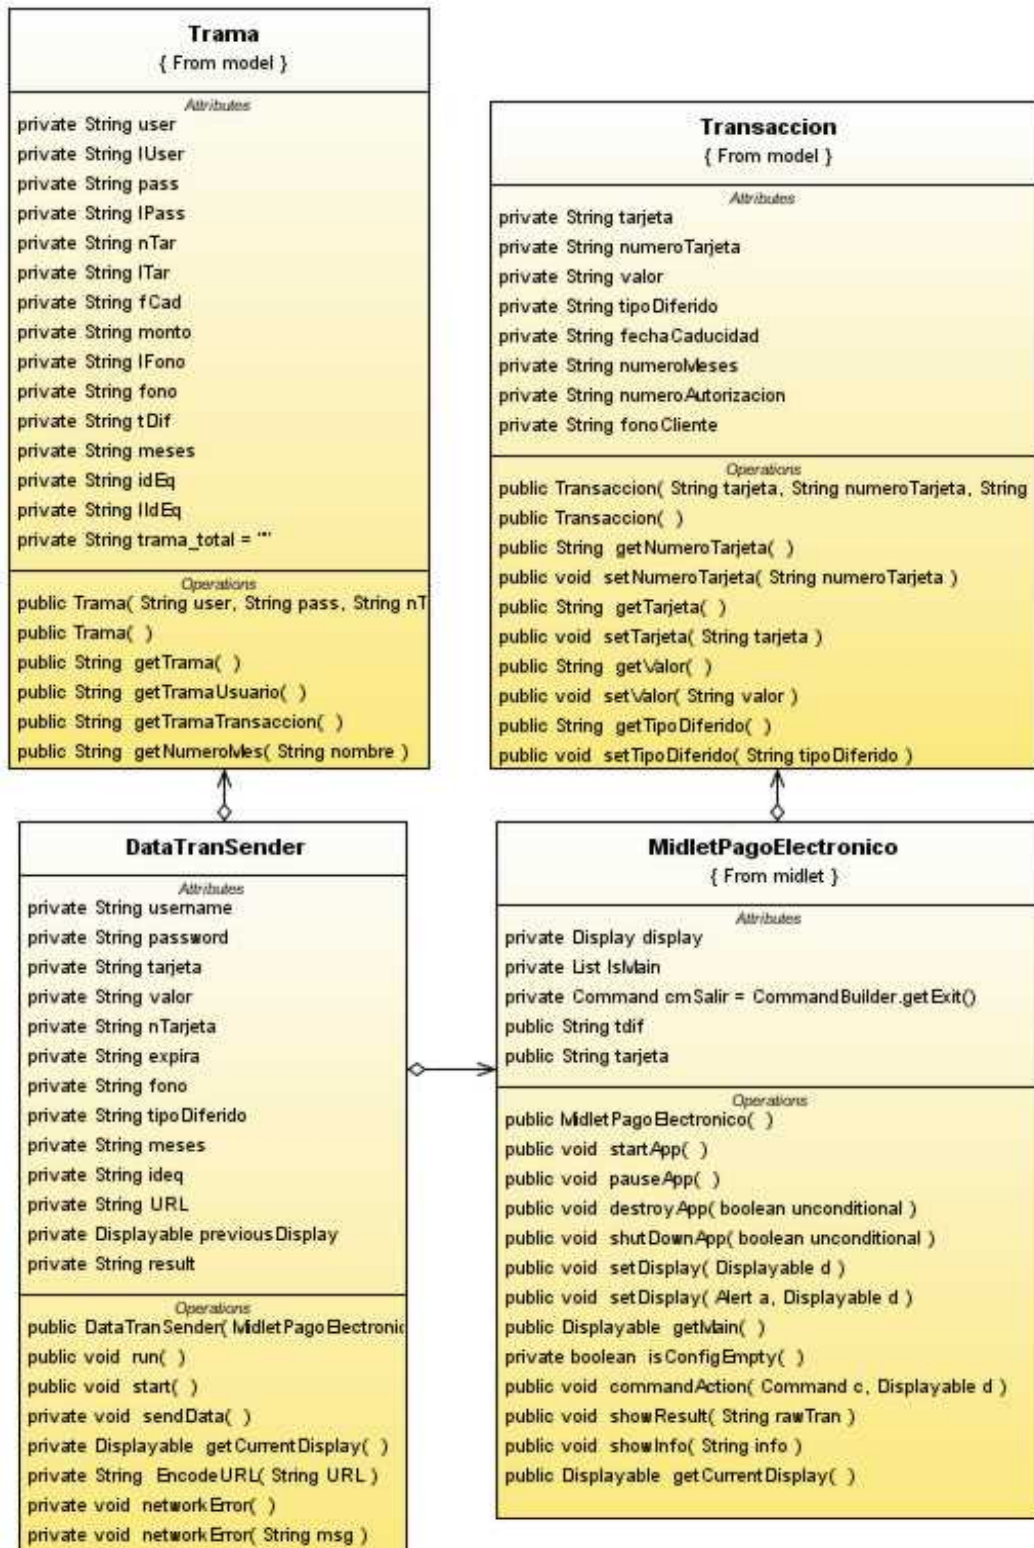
Trama
{ From model }

Attributes
private String user
private String lUser
private String pass
private String lPass
private String nTar
private String lTar
private String fCad
private String monto
private String lFono
private String fono
private String tDif
private String meses
private String idEq
private String lIdEq
private String trama_total = ""

Operations
public Trama( String user, String pass, String nT
public Trama( )
public String getTrama( )
public String getTramaUsuario( )
public String getTramaTransaccion( )
public String getNumeroMes( String nombre )

Transaccion
{ From model }

Attributes
private String tarjeta
private String numeroTarjeta
private String valor
private String tipoDiferido
private String fechaCaducidad
private String numeroMeses
private String numeroAutorizacion
private String fonoCliente

Operations
public Transaccion( String tarjeta, String numeroTarjeta, String
public Transaccion( )
public String getNumeroTarjeta( )
public void setNumeroTarjeta( String numeroTarjeta )
public String getTarjeta( )
public void setTarjeta( String tarjeta )
public String getValor( )
public void setValor( String valor )
public String getTipoDiferido( )
public void setTipoDiferido( String tipoDiferido )

DataTranSender

Attributes
private String username
private String password
private String tarjeta
private String valor
private String nTarjeta
private String expira
private String fono
private String tipoDiferido
private String meses
private String ideq
private String URL
private Displayable previousDisplay
private String result

Operations
public DataTranSender( MidletPagoElectronic
public void run( )
public void start( )
private void sendData( )
private Displayable getCurrentDisplay( )
private String EncodeURL( String URL )
private void networkError( )
private void networkError( String msg )

MidletPagoElectronico
{ From midlet }

Attributes
private Display display
private List lsMain
private Command cmSalir = CommandBuilder.getExit()
public String tdif
public String tarjeta

Operations
public MidletPagoElectronico( )
public void startApp( )
public void pauseApp( )
public void destroyApp( boolean unconditional )
public void shutDownApp( boolean unconditional )
public void setDisplay( Displayable d )
public void setDisplay( Alert a, Displayable d )
public Displayable getMain( )
private boolean isConfigEmpty( )
public void commandAction( Command c, Displayable d )
public void showResult( String rawTran )
public void showInfo( String info )
public Displayable getCurrentDisplay( )